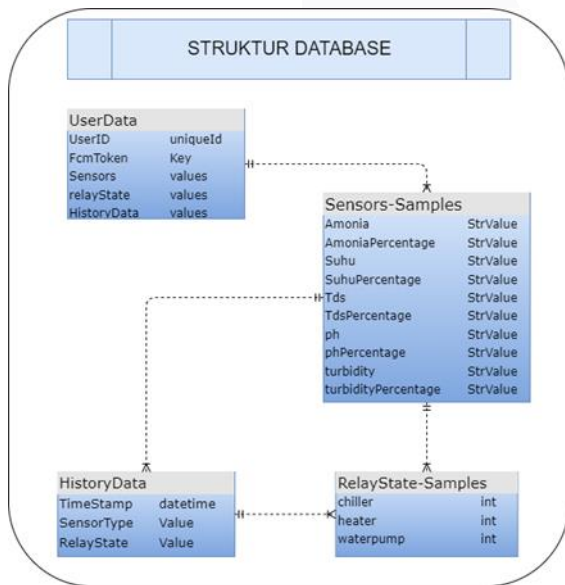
STRUKTUR DATABASE

UserData

| UserID | uniqueId |
|---|---|
| FcmToken | Key |
| Sensors | values |
| relayState | values |
| HistoryData | values |

Sensors-Samples

| Amonia | StrValue |
|---|---|
| AmoniaPercentage | StrValue |
| Suhu | StrValue |
| SuhuPercentage | StrValue |
| Tds | StrValue |
| TdsPercentage | StrValue |
| ph | StrValue |
| phPercentage | StrValue |
| turbidity | StrValue |
| turbidityPercentage | StrValue |

HistoryData

| TimeStamp | datetime |
|---|---|
| SensorType | Value |
| RelayState | Value |

RelayState-Samples

| chiller | int |
|---|---|
| heater | int |
| waterpump | int |